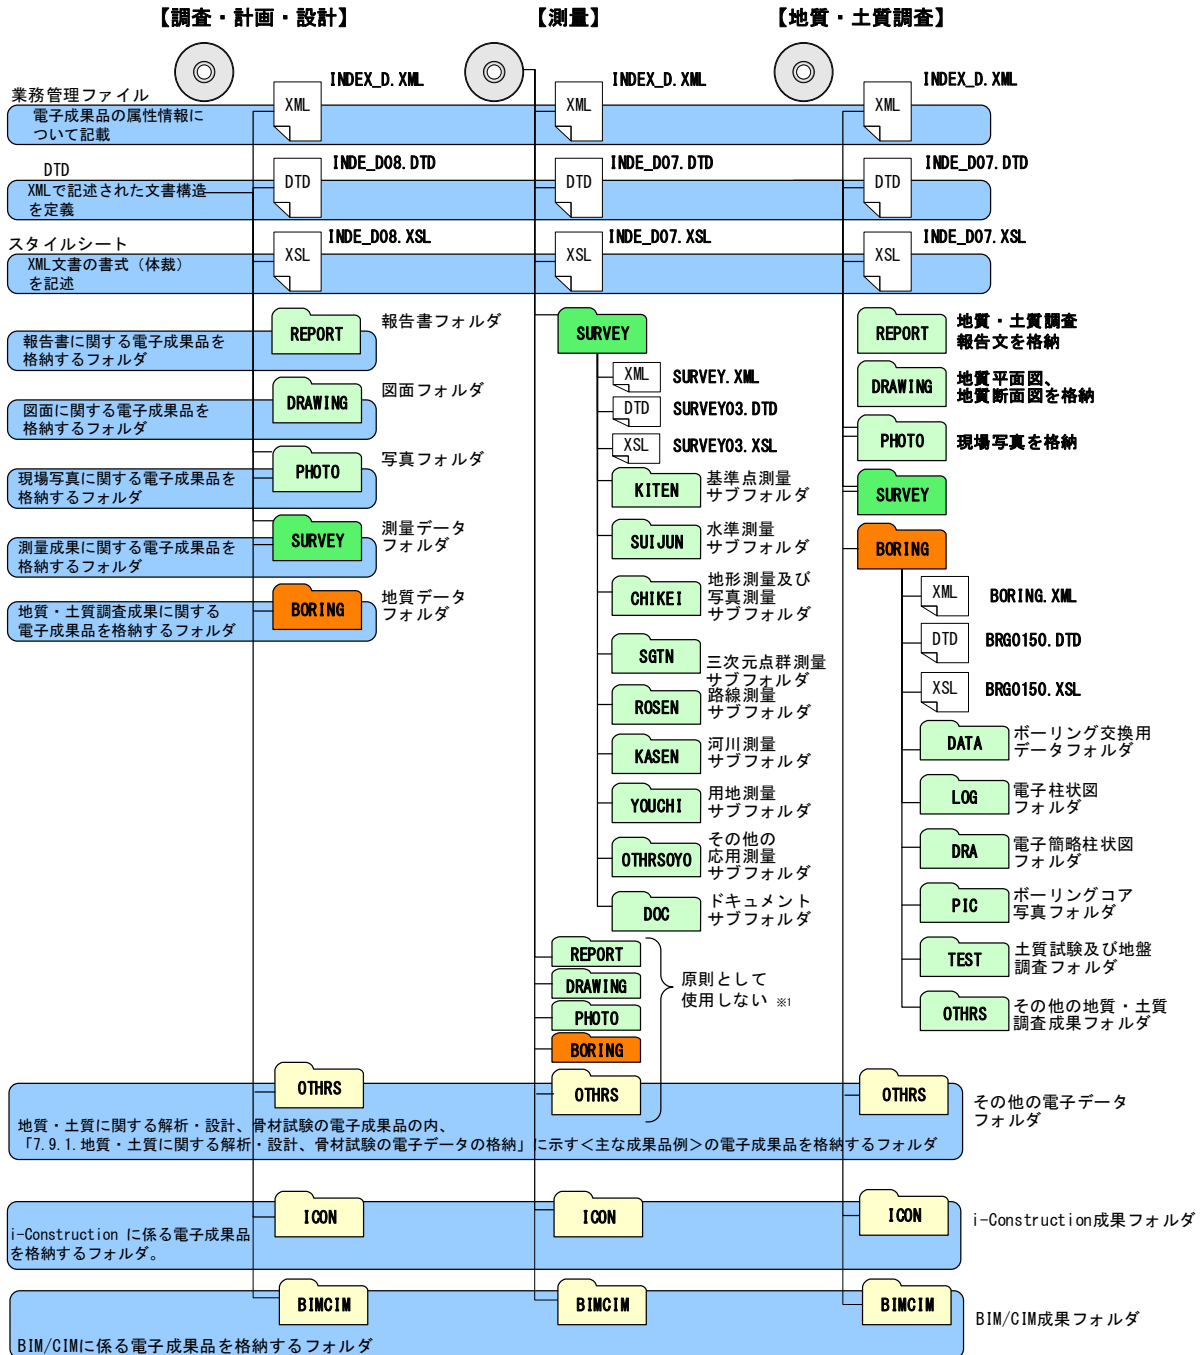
【調査・計画・設計】
【測量】
【地質・土質調査】

業務管理ファイル
電子成果品の属性情報について記載
XML
INDEX_D.XML
XML
INDEX_D.XML
XML
INDEX_D.XML

DTD
XMLで記述された文書構造を定義
DTD
INDE_D08.DTD
DTD
INDE_D07.DTD
DTD
INDE_D07.DTD

スタイルシート
XML文書の書式（体裁）を記述
XSL
INDE_D08.XSL
XSL
INDE_D07.XSL
XSL
INDE_D07.XSL

報告書に関する電子成果品を格納するフォルダ
REPORT
報告書フォルダ

図面に関する電子成果品を格納するフォルダ
DRAWING
図面フォルダ

現場写真に関する電子成果品を格納するフォルダ
PHOTO
写真フォルダ

測量成果に関する電子成果品を格納するフォルダ
SURVEY
測量データフォルダ

地質・土質調査成果に関する電子成果品を格納するフォルダ
BORING
地質データフォルダ

SURVEY
XML SURVEY.XML
DTD SURVEY03.DTD
XSL SURVEY03.XSL
KITEN 基準点測量サブフォルダ
SUIJUN 水準測量サブフォルダ
CHIKEI 地形測量及び写真測量サブフォルダ
SGTN 三次元点群測量サブフォルダ
ROSEN 路線測量サブフォルダ
KASEN 河川測量サブフォルダ
YOUCHI 用地測量サブフォルダ
OTHRSOYO その他の応用測量サブフォルダ
DOC ドキュメントサブフォルダ
REPORT
DRAWING
PHOTO
BORING
OTHRS
原則として使用しない ※1

REPORT 地質・土質調査報告文を格納
DRAWING 地質平面図、地質断面図を格納
PHOTO 現場写真を格納
SURVEY
BORING
XML BORING.XML
DTD BRG0150.DTD
XSL BRG0150.XSL
DATA ボーリング交換用データフォルダ
LOG 電子柱状図フォルダ
DRA 電子簡略柱状図フォルダ
PIC ボーリングコア写真フォルダ
TEST 土質試験及び地盤調査フォルダ
OTHRS その他の地質・土質調査成果フォルダ

OTHRS
OTHRS
その他の電子データフォルダ
地質・土質に関する解析・設計、骨材試験の電子成果品の内、「7.9.1.地質・土質に関する解析・設計、骨材試験の電子データの格納」に示す＜主な成果品例＞の電子成果品を格納するフォルダ

ICON
ICON
ICON
i-Construction に係る電子成果品を格納するフォルダ。
i-Construction成果フォルダ

BIMCIM
BIMCIM
BIMCIM
BIM/CIM成果フォルダ
BIM/CIMに係る電子成果品を格納するフォルダ